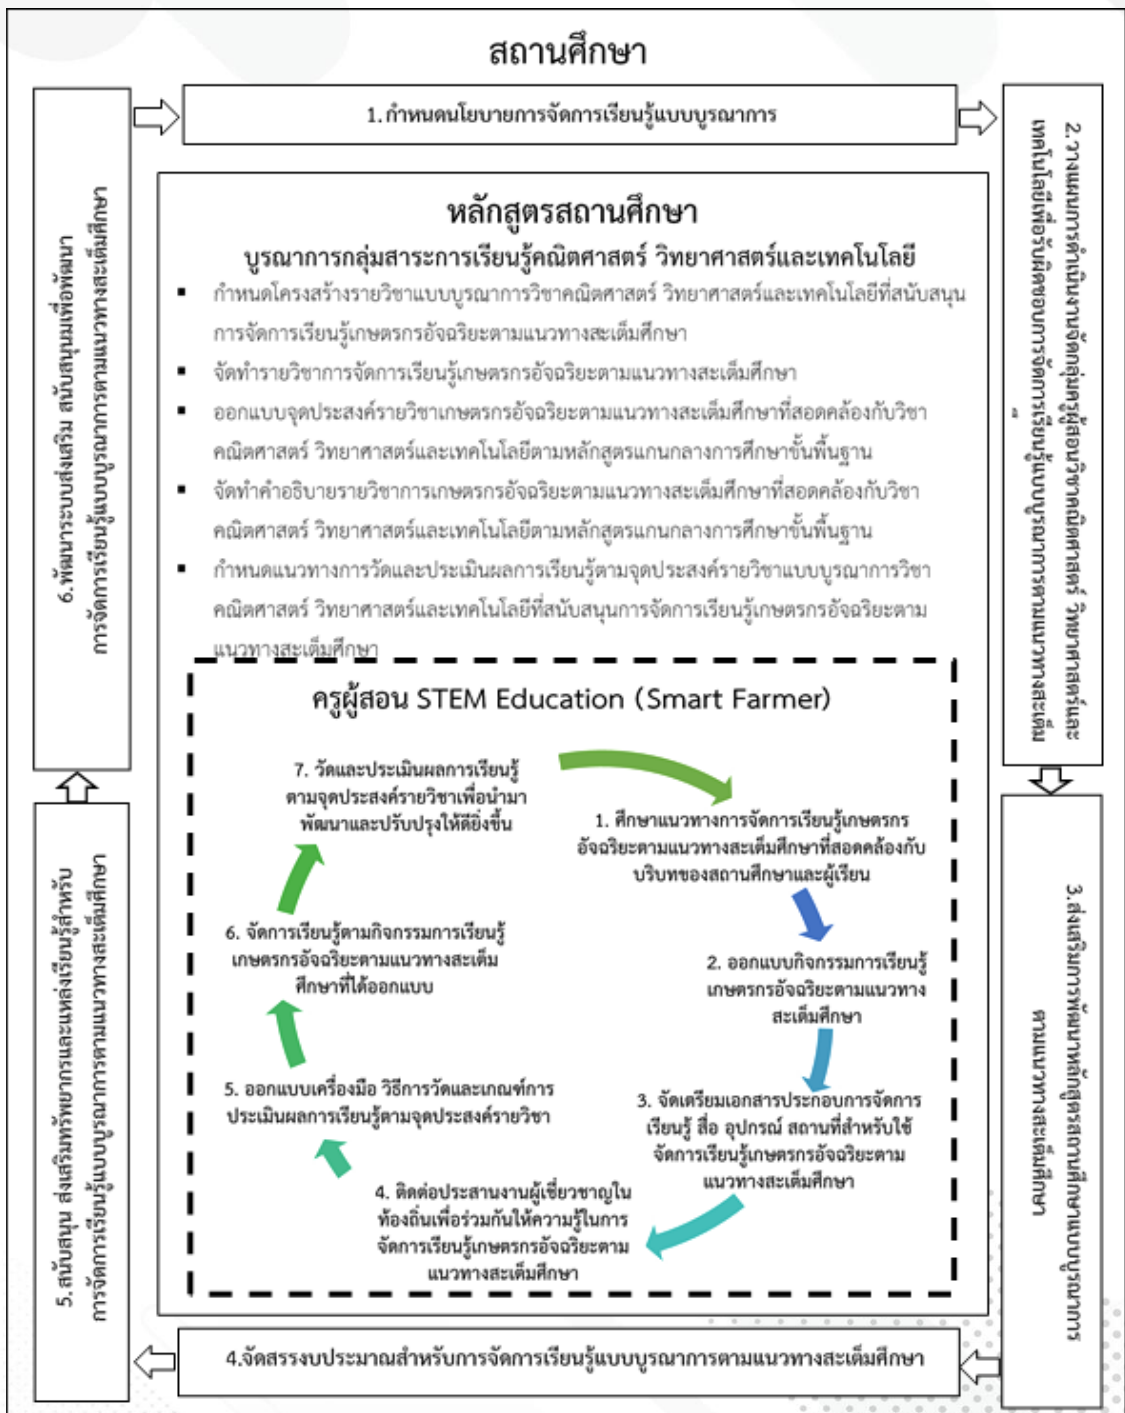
สถานศึกษา

1. กำหนดนโยบายการจัดการเรียนรู้แบบบูรณาการ

2. วางแผนการดำเนินงานจัดกลุ่มครูผู้สอนวิชาคณิตศาสตร์ วิทยาศาสตร์และเทคโนโลยีเพื่อรับผิดชอบการจัดการเรียนรู้แบบบูรณาการตามแนวทางสะเต็ม

หลักสูตรสถานศึกษา

บูรณาการกลุ่มสาระการเรียนรู้คณิตศาสตร์ วิทยาศาสตร์และเทคโนโลยี

- กำหนดโครงสร้างรายวิชาแบบบูรณาการวิชาคณิตศาสตร์ วิทยาศาสตร์และเทคโนโลยีที่สนับสนุนการจัดการเรียนรู้เกษตรกรอัจฉริยะตามแนวทางสะเต็มศึกษา
- จัดทำรายวิชาการจัดการเรียนรู้เกษตรกรอัจฉริยะตามแนวทางสะเต็มศึกษา
- ออกแบบจุดประสงค์รายวิชาเกษตรกรอัจฉริยะตามแนวทางสะเต็มศึกษาที่สอดคล้องกับวิชาคณิตศาสตร์ วิทยาศาสตร์และเทคโนโลยีตามหลักสูตรแกนกลางการศึกษาขั้นพื้นฐาน
- จัดทำคำอธิบายรายวิชาการเกษตรกรอัจฉริยะตามแนวทางสะเต็มศึกษาที่สอดคล้องกับวิชาคณิตศาสตร์ วิทยาศาสตร์และเทคโนโลยีตามหลักสูตรแกนกลางการศึกษาขั้นพื้นฐาน
- กำหนดแนวทางการวัดและประเมินผลการเรียนรู้ตามจุดประสงค์รายวิชาแบบบูรณาการวิชาคณิตศาสตร์ วิทยาศาสตร์และเทคโนโลยีที่สนับสนุนการจัดการเรียนรู้เกษตรกรอัจฉริยะตามแนวทางสะเต็มศึกษา

ครูผู้สอน STEM Education (Smart Farmer)

1. ศึกษาแนวทางการจัดการเรียนรู้เกษตรกรอัจฉริยะตามแนวทางสะเต็มศึกษาที่สอดคล้องกับบริบทของสถานศึกษาและผู้เรียน

2. ออกแบบกิจกรรมการเรียนรู้เกษตรกรอัจฉริยะตามแนวทางสะเต็มศึกษา

3. จัดเตรียมเอกสารประกอบการจัดการเรียนรู้ สื่อ อุปกรณ์ สถานที่สำหรับใช้จัดการเรียนรู้เกษตรกรอัจฉริยะตามแนวทางสะเต็มศึกษา

4. ติดต่อประสานงานผู้เชี่ยวชาญในท้องถิ่นเพื่อร่วมกันให้ความรู้ในการจัดการเรียนรู้เกษตรกรอัจฉริยะตามแนวทางสะเต็มศึกษา

5. ออกแบบเครื่องมือ วิธีการวัดและเกณฑ์การประเมินผลการเรียนรู้ตามจุดประสงค์รายวิชา

6. จัดการเรียนรู้ตามกิจกรรมการเรียนรู้เกษตรกรอัจฉริยะตามแนวทางสะเต็มศึกษาที่ได้ออกแบบ

7. วัดและประเมินผลการเรียนรู้ตามจุดประสงค์รายวิชาเพื่อนำมาพัฒนาและปรับปรุงให้ดียิ่งขึ้น

3. ส่งเสริมการพัฒนาหลักสูตรสถานศึกษาแบบบูรณาการตามแนวทางสะเต็มศึกษา

4. จัดสรรงบประมาณสำหรับการจัดการเรียนรู้แบบบูรณาการตามแนวทางสะเต็มศึกษา

5. สนับสนุน ส่งเสริมทรัพยากรและแหล่งเรียนรู้สำหรับการจัดการเรียนรู้แบบบูรณาการตามแนวทางสะเต็มศึกษา

6. พัฒนาระบบส่งเสริม สนับสนุนเพื่อพัฒนาการจัดการเรียนรู้แบบบูรณาการตามแนวทางสะเต็มศึกษา